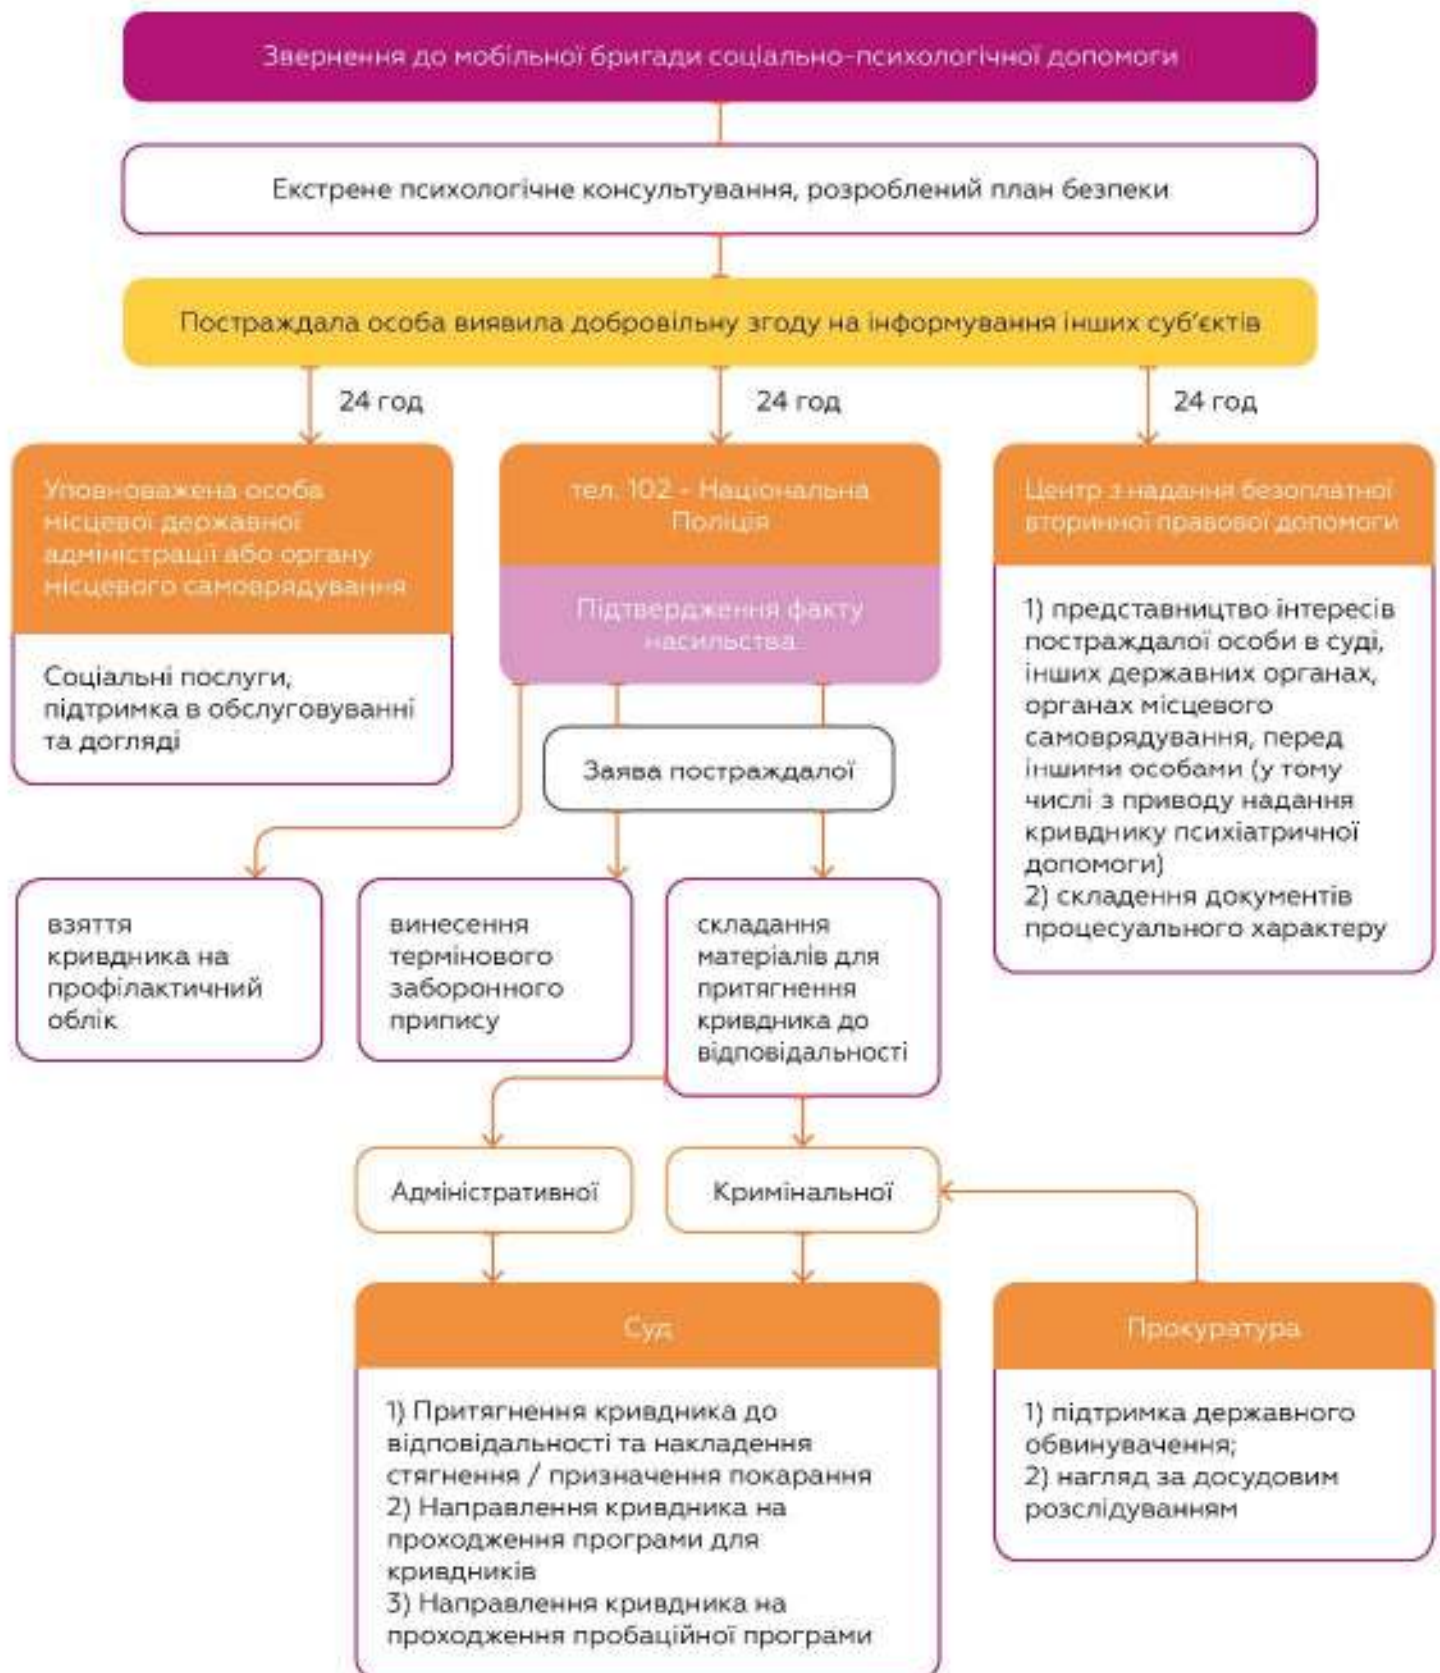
Звернення до мобільної бригади соціально-психологічної допомоги

Екстрене психологічне консультування, розроблений план безпеки

Постраждала особа виявила добровільну згоду на інформування інших суб'єктів

24 год

24 год

24 год

Уповноважена особа місцевої державної адміністрації або органу місцевого самоврядування

Соціальні послуги, підтримка в обслуговуванні та догляді

тел. 102 - Національна Поліція

Підтвердження факту насильства

Заява постраждалої

Центр з надання безоплатної вторинної правової допомоги

1) представництво інтересів постраждалої особи в суді, інших державних органах, органах місцевого самоврядування, перед іншими особами (у тому числі з приводу надання кривднику психіатричної допомоги)
2) складення документів процесуального характеру

взяття кривдника на профілактичний облік

винесення термінового заборонного припису

складання матеріалів для притягнення кривдника до відповідальності

Адміністративної

Кримінальної

Суд

1) Притягнення кривдника до відповідальності та накладення стягнення / призначення покарання
2) Направлення кривдника на проходження програми для кривдників
3) Направлення кривдника на проходження пробаційної програми

Прокуратура

1) підтримка державного обвинувачення;
2) нагляд за досудовим розслідуванням